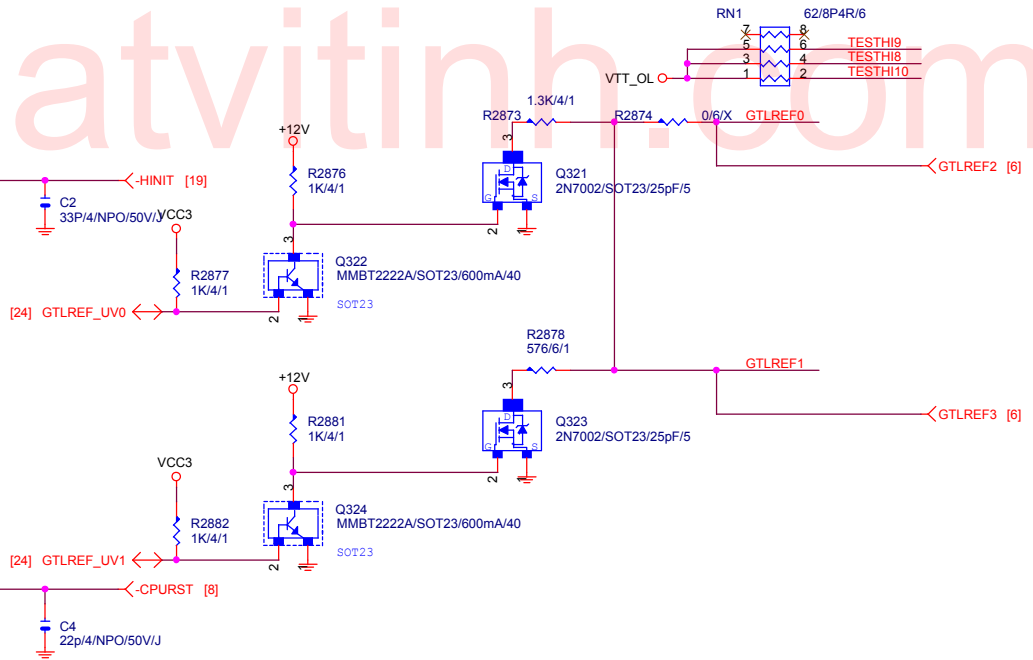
atvitinh.com

RN1
62/8P4R/6
7
8
5
6
TESTHI9
3
4
TESTHI8
VTT_OL
1
2
TESTHI10

R2873
1.3K/4/1
R2874
0/6/X
GTLREF0
+12V
3
R2876
1K/4/1
D
Q321
2N7002/SOT23/25pF/5
G
S
GTLREF2 [6]
-HINIT [19]
C2
33P/4/NPO/50V/J
VCC3
2
1
3
Q322
MMBT2222A/SOT23/600mA/40
R2877
1K/4/1
[24] GTLREF_UV0
2
SOT23

R2878
576/6/1
GTLREF1
+12V
3
R2881
1K/4/1
D
Q323
2N7002/SOT23/25pF/5
G
S
GTLREF3 [6]
VCC3
2
1
3
Q324
MMBT2222A/SOT23/600mA/40
R2882
1K/4/1
[24] GTLREF_UV1
2
SOT23
-CPURST [8]
C4
22p/4/NPO/50V/J